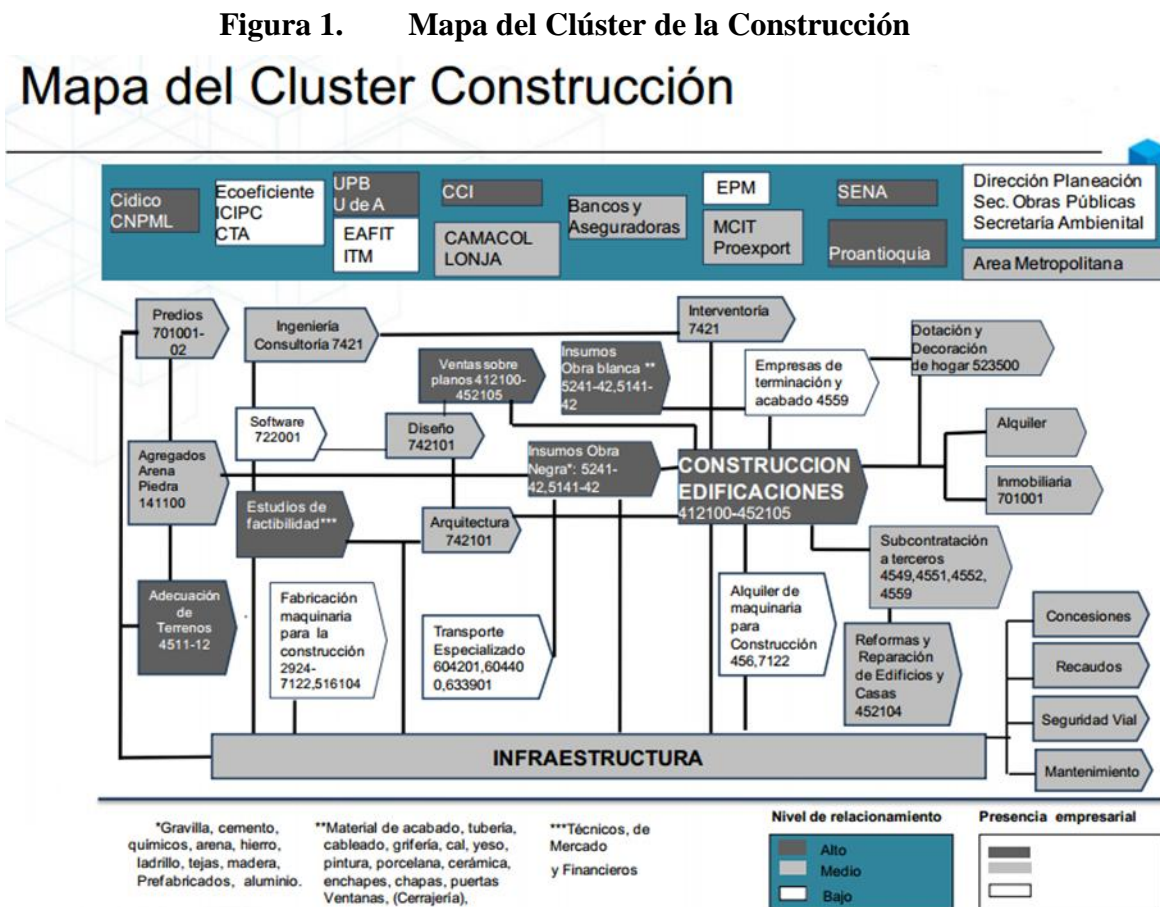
Figura 1. Mapa del Clúster de la Construcción

Mapa del Cluster Construcción

Cidico CNPML

Ecoeficiente ICIPC CTA

UPB U de A

EAFIT ITM

CCI

CAMACOL LONJA

Bancos y Aseguradoras

EPM

MCIT Proexport

SENA

Proantioquia

Dirección Planeación Sec. Obras Públicas Secretaría Ambienital

Area Metropolitana

Predios 701001-02

Ingeniería Consultoría 7421

Interventoría 7421

Dotación y Decoración de hogar 523500

Ventas sobre planos 412100-452105

Insumos Obra blanca ** 5241-42,5141-42

Empresas de terminación y acabado 4559

Software 722001

Diseño 742101

Alquiler

Agregados Arena Piedra 141100

Insumos Obra Negra*: 5241-42,5141-42

CONSTRUCCION EDIFICACIONES 412100-452105

Inmobiliaria 701001

Estudios de factibilidad***

Arquitectura 742101

Subcontratación a terceros 4549,4551,4552, 4559

Adecuación de Terrenos 4511-12

Fabricación maquinaria para la construcción 2924-7122,516104

Transporte Especializado 604201,604400,633901

Alquiler de maquinaria para Construcción 456,7122

Reformas y Reparación de Edificios y Casas 452104

Concesiones

Recaudos

Seguridad Vial

Mantenimiento

INFRAESTRUCTURA

*Gravilla, cemento, quimicos, arena, hierro, ladrillo, tejas, madera, Prefabricados, aluminio.

**Material de acabado, tubería, cableado, grifería, cal, yeso, pintura, porcelana, cerámica, enchapes, chapas, puertas Ventanas, (Cerrajería),

***Técnicos, de Mercado y Financieros

Nivel de relacionamiento
Alto
Medio
Bajo

Presencia empresarial